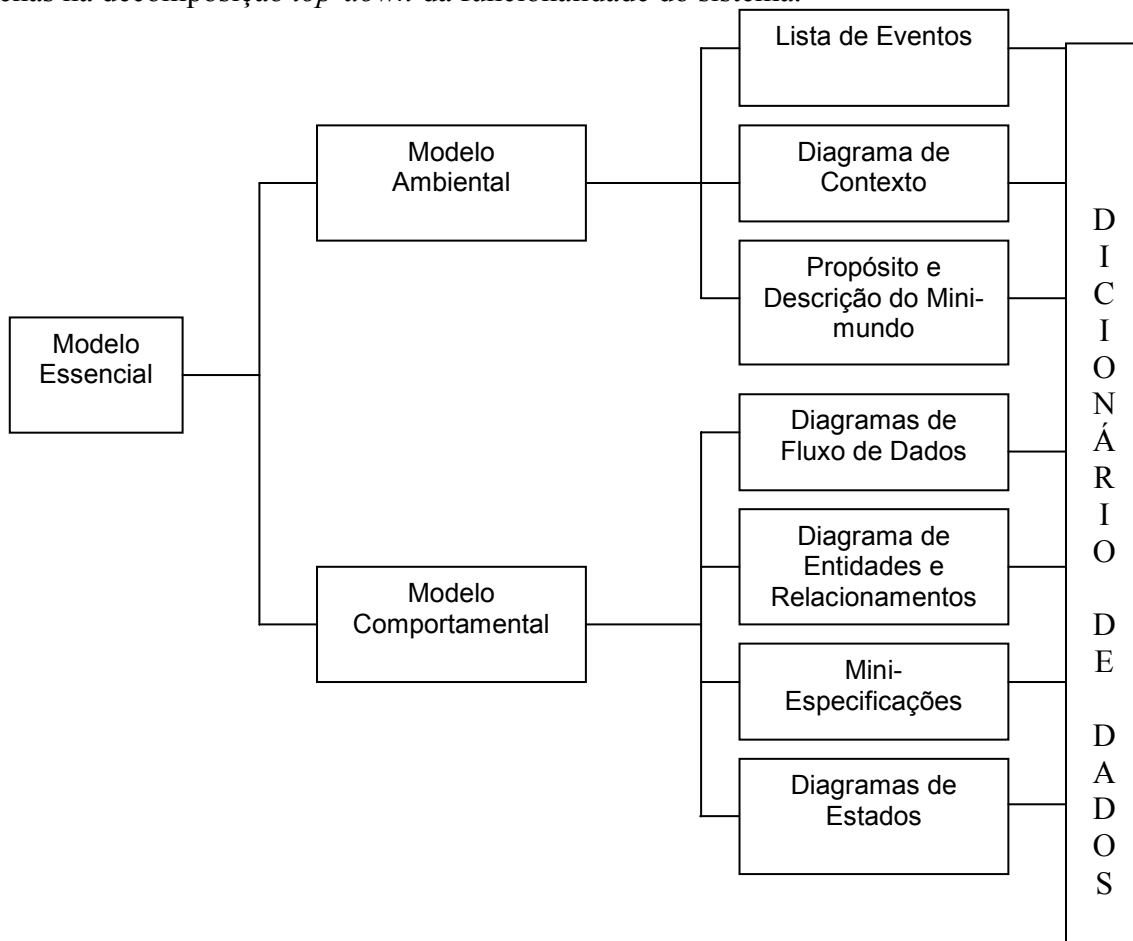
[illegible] na decomposição top-down da funcionalidade do sistema.

Lista de Eventos

Modelo Ambiental

Diagrama de Contexto

Propósito e Descrição do Mini-mundo

Modelo Essencial

Diagramas de Fluxo de Dados

Diagrama de Entidades e Relacionamentos

Modelo Comportamental

Mini-Especificações

Diagramas de Estados

DICIONÁRIO DE DADOS